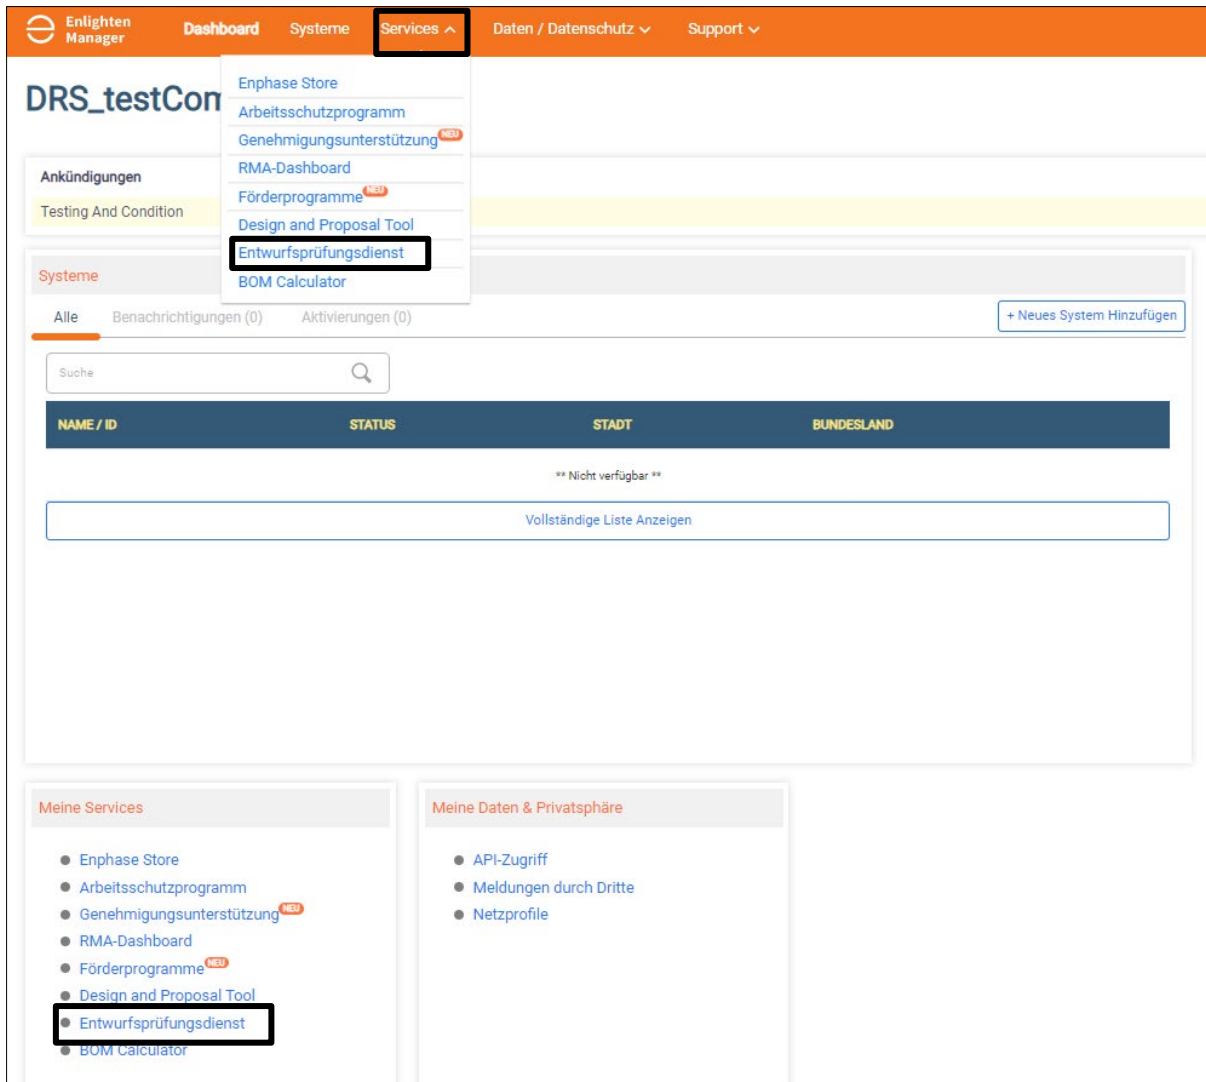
Enlighten Manager

Dashboard Systeme Services Daten / Datenschutz Support

Enphase Store
Arbeitsschutzprogramm
Genehmigungsunterstützung NEU
RMA-Dashboard
Förderprogramme NEU
Design and Proposal Tool
Entwurfsprüfungsdienst
BOM Calculator

DRS_testCom

Ankündigungen

Testing And Condition

Systeme

Alle Benachrichtigungen (0) Aktivierungen (0)

+ Neues System Hinzufügen

Suche

| NAME / ID | STATUS | STADT | BUNDESLAND |
|---|---|---|---|

** Nicht verfügbar **

Vollständige Liste Anzeigen

Meine Services

- Enphase Store
- Arbeitsschutzprogramm
- Genehmigungsunterstützung NEU
- RMA-Dashboard
- Förderprogramme NEU
- Design and Proposal Tool
- Entwurfsprüfungsdienst
- BOM Calculator

Meine Daten & Privatsphäre

- API-Zugriff
- Meldungen durch Dritte
- Netzprofile